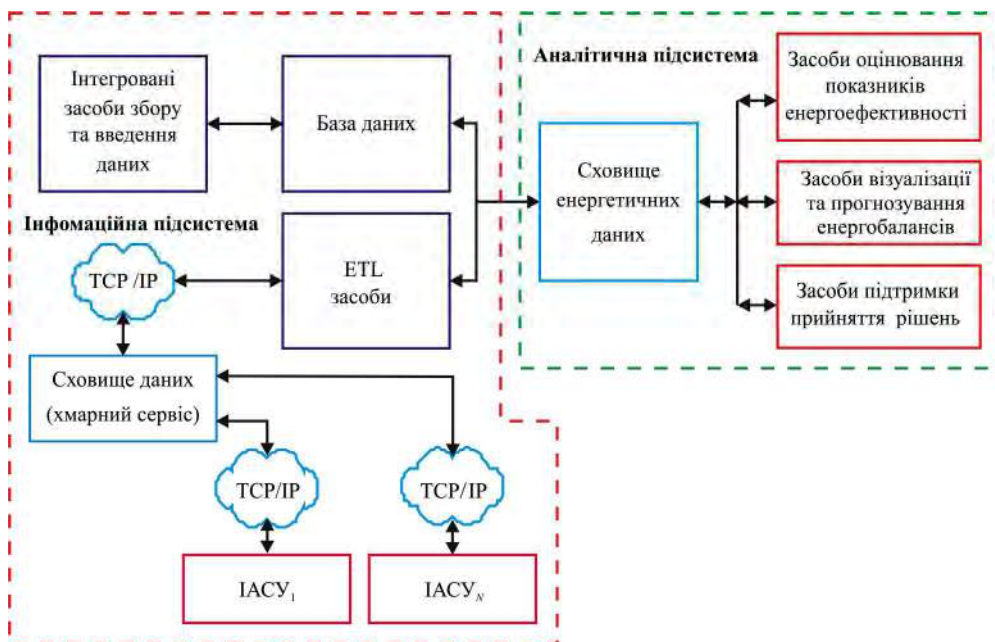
Інтегровані засоби збору та введення даних

База даних

Аналітична підсистема

Засоби оцінювання показників енергоефективності

Сховище енергетичних даних

Засоби візуалізації та прогнозування енергобалансів

Інфомаційна підсистема

TCP /IP

ETL засоби

Засоби підтримки прийняття рішень

Сховище даних (хмарний сервіс)

TCP/IP

TCP/IP

IACУ$_1$

IACУ$_N$